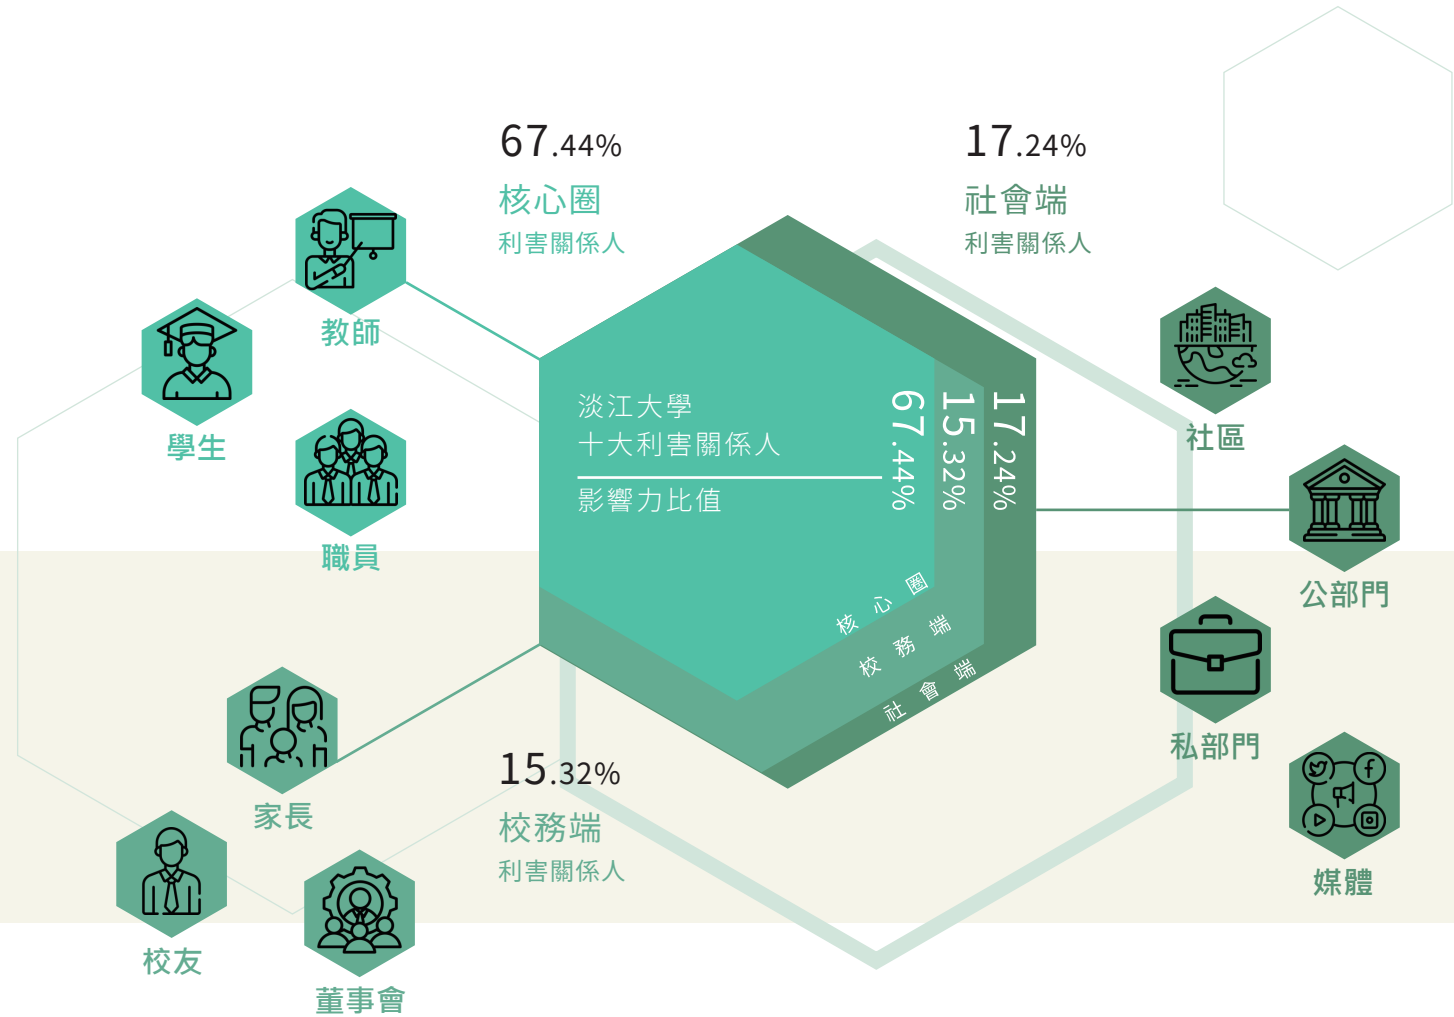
67.44%
核心圈
利害關係人

17.24%
社會端
利害關係人

教師

學生

職員

淡江大學
十大利害關係人
影響力比值

67.44%
15.32%
17.24%

核心圈
校務端
社會端

社區

公部門

私部門

媒體

家長

15.32%
校務端
利害關係人

校友

董事會